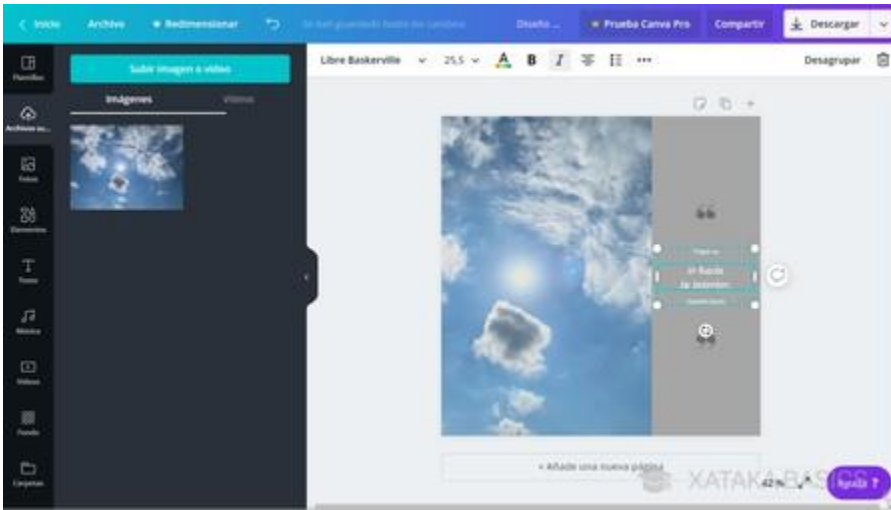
< Inicio Archivo Redimensionar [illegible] Diseño ... Prueba Canva Pro Compartir Descargar

Plantillas
Archivos su...
Fotos
Elementos
Texto
Música
Vídeos
Fondo
Carpetas

Subir imagen o vídeo
Imágenes Vídeos

Libre Baskerville 25,5 B I ... Desagrupar

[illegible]
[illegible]
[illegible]

+ Añade una nueva página

XATAKA BASICS

42 % Ayuda ?